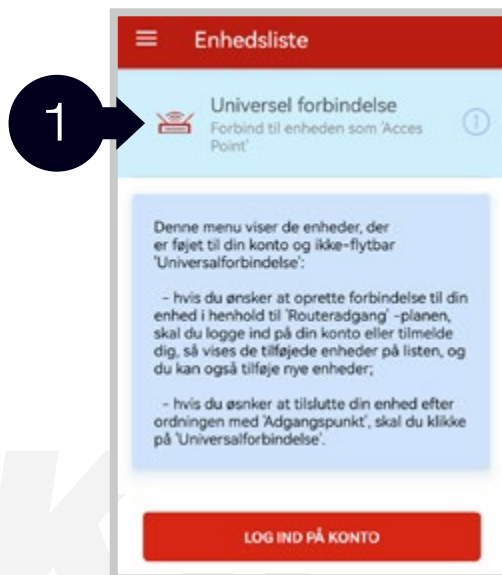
1

Enhedsliste

Universel forbindelse
Forbind til enheden som 'Acces Point'

Denne menu viser de enheder, der er føjet til din konto og ikke-flytbar 'Universalforbindelse':

– hvis du ønsker at oprette forbindelse til din enhed i henhold til 'Routeradgang' -planen, skal du logge ind på din konto eller tilmelde dig, så vises de tilføjede enheder på listen, og du kan også tilføje nye enheder;

– hvis du øsnker at tilslutte din enhed efter ordningen med 'Adgangspunkt', skal du klikke på 'Universalforbindelse'.

LOG IND PÅ KONTO